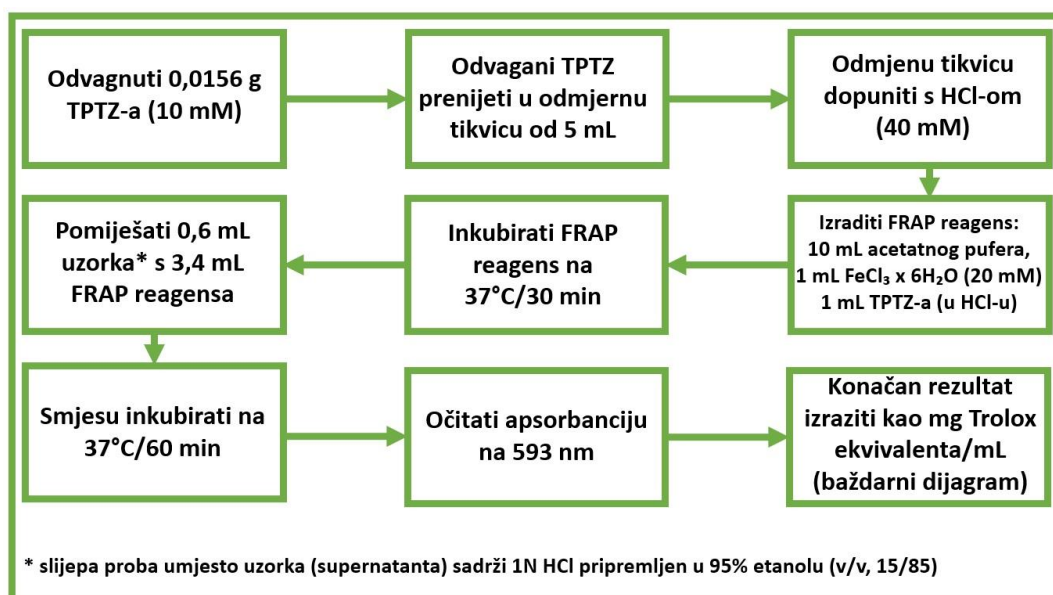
Odvagnuti 0,0156 g TPTZ-a (10 mM)

Odvagani TPTZ prenijeti u odmjernu tikvicu od 5 mL

Odmjenu tikvicu dopuniti s HCl-om (40 mM)

Izraditi FRAP reagens:
10 mL acetatnog pufera,
1 mL $FeCl_3$ x $6H_2O$ (20 mM)
1 mL TPTZ-a (u HCl-u)

Inkubirati FRAP reagens na 37°C/30 min

Pomiješati 0,6 mL uzorka* s 3,4 mL FRAP reagensa

Smjesu inkubirati na 37°C/60 min

Očitati apsorbanciju na 593 nm

Konačan rezultat izraziti kao mg Trolox ekvivalenta/mL (baždarni dijagram)

* slijepa proba umjesto uzorka (supernatanta) sadrži 1N HCl pripremljen u 95% etanolu (v/v, 15/85)